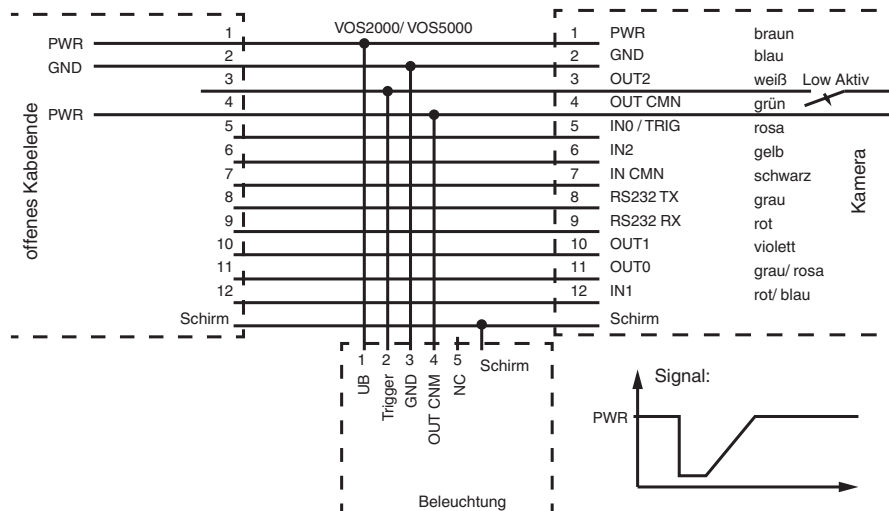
VOS2000/ VOS5000

offenes Kabelende

PWR
GND
PWR

1
2
3
4
5
6
7
8
9
10
11
12
Schirm

| | | |
|---|---|---|
| 1 | PWR | braun |
| 2 | GND | blau |
| 3 | OUT2 | weiß |
| 4 | OUT CMN | grün |
| 5 | IN0 / TRIG | rosa |
| 6 | IN2 | gelb |
| 7 | IN CMN | schwarz |
| 8 | RS232 TX | grau |
| 9 | RS232 RX | rot |
| 10 | OUT1 | violett |
| 11 | OUT0 | grau/ rosa |
| 12 | IN1 | rot/ blau |
| | Schirm | |

Low Aktiv

Kamera

1 UB
2 Trigger
3 GND
4 OUT CNM
5 NC
Schirm

Beleuchtung

Signal:
PWR